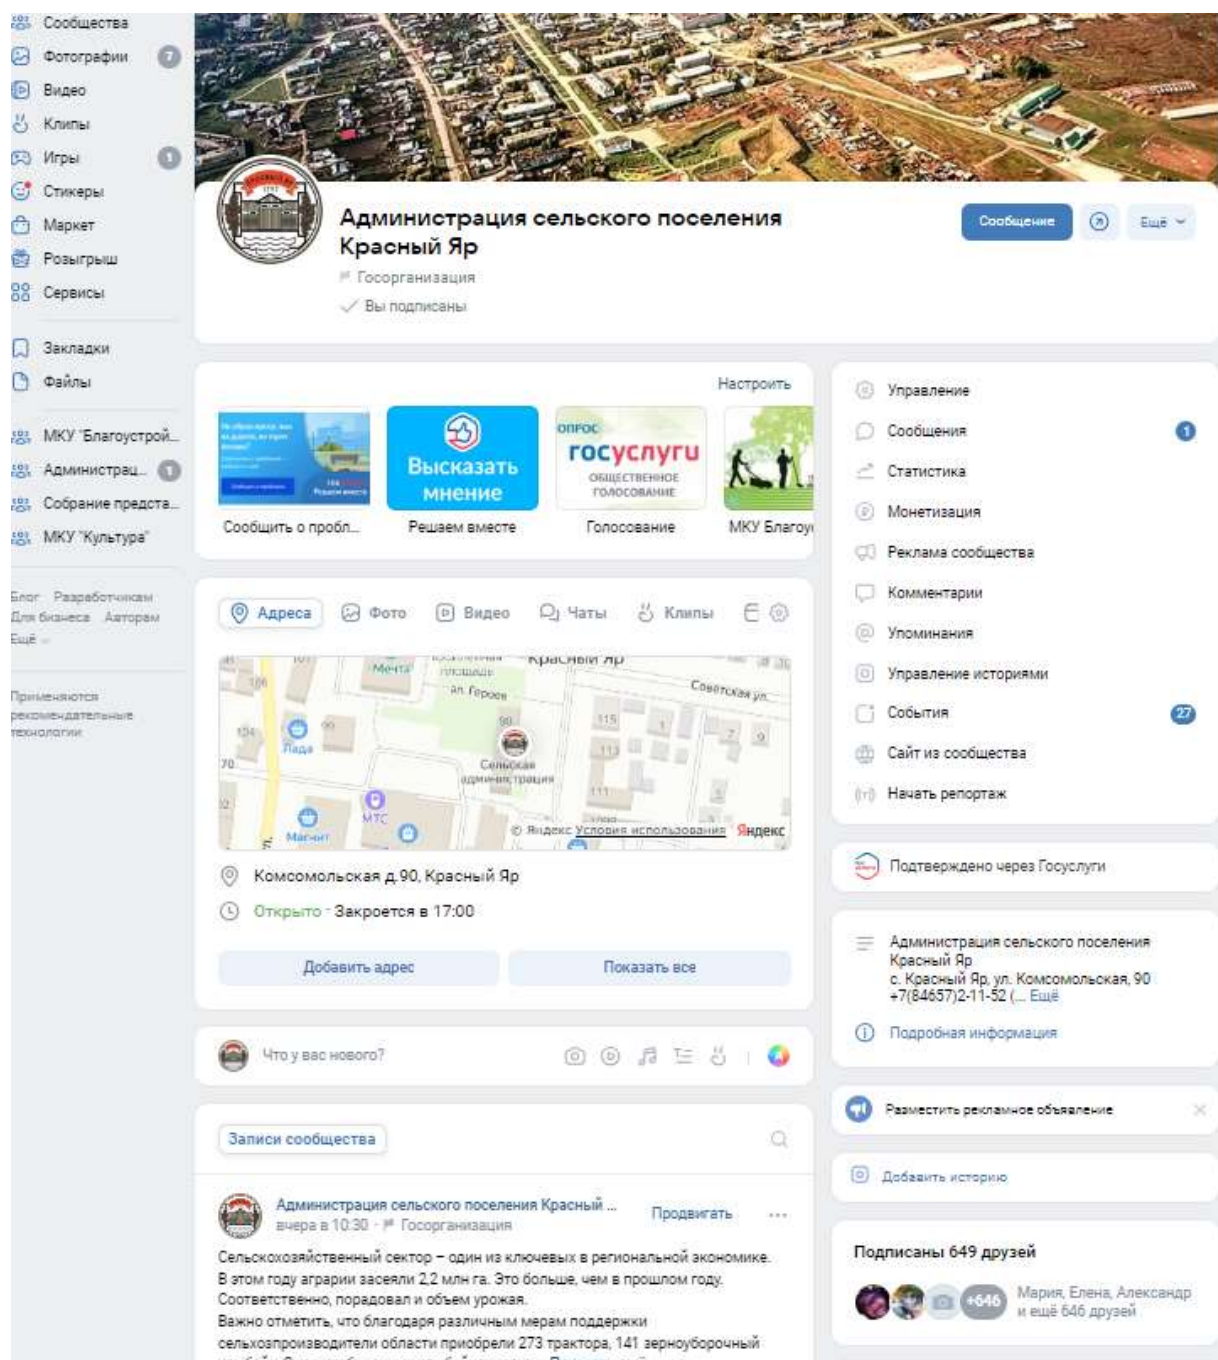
Сообщества
Фотографии 7
Видео
Клипы
Игры 1
Стикеры
Маркет
Розыгрыш
Сервисы

Закладки
Файлы

МКУ "Благоустрой...
Администрац... 1
Собрание предста...
МКУ "Культура"

Блог Разработчикам Для бизнеса Авторам Ещё

Применяются рекомендательные технологии

Администрация сельского поселения Красный Яр
Госорганизация
Вы подписаны

Сообщение
Ещё

Настроить

Высказать мнение
опрос госуслуги общественное голосование

Сообщить о пробл...
Решаем вместе
Голосование
МКУ Благоу

Адреса Фото Видео Чаты Клипы

Красный Яр
Мечта
ул. Героев
Советская ул.
Лада
Сельская администрация
МТС
Магнит
© Яндекс Условия использования Яндекс

Комсомольская д.90, Красный Яр
Открыто · Закроется в 17:00

Добавить адрес
Показать все

Что у вас нового?

Записи сообщества

Администрация сельского поселения Красный ...
вчера в 10:30 · Госорганизация
Продвигать

Сельскохозяйственный сектор – один из ключевых в региональной экономике. В этом году аграрии засеяли 2,2 млн га. Это больше, чем в прошлом году. Соответственно, порадовал и объем урожая.
Важно отметить, что благодаря различным мерам поддержки сельхозпроизводители области приобрели 273 трактора, 141 зерноуборочный

Управление
Сообщения 1
Статистика
Монетизация
Реклама сообщества
Комментарии
Упоминания
Управление историями
События 27
Сайт из сообщества
Начать репортаж

Подтверждено через Госуслуги

Администрация сельского поселения Красный Яр
с. Красный Яр, ул. Комсомольская, 90
+7(84657)2-11-52 (... Ещё
Подробная информация

Разместить рекламное объявление

Добавить историю

Подписаны 649 друзей
+646
Мария, Елена, Александр и ещё 646 друзей